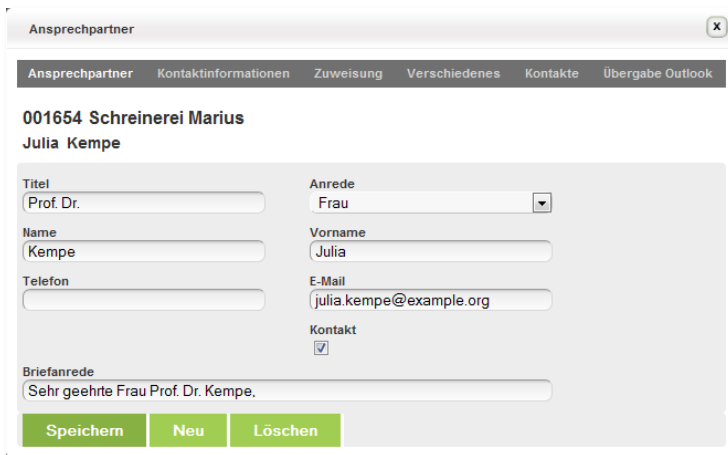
Ansprechpartner

x

Ansprechpartner Kontaktinformationen Zuweisung Verschiedenes Kontakte Übergabe Outlook

001654 Schreinerei Marius

Julia Kempe

Titel
Prof. Dr.

Anrede
Frau

Name
Kempe

Vorname
Julia

Telefon

E-Mail
julia.kempe@example.org

Kontakt

Briefanrede
Sehr geehrte Frau Prof. Dr. Kempe,

Speichern Neu Löschen